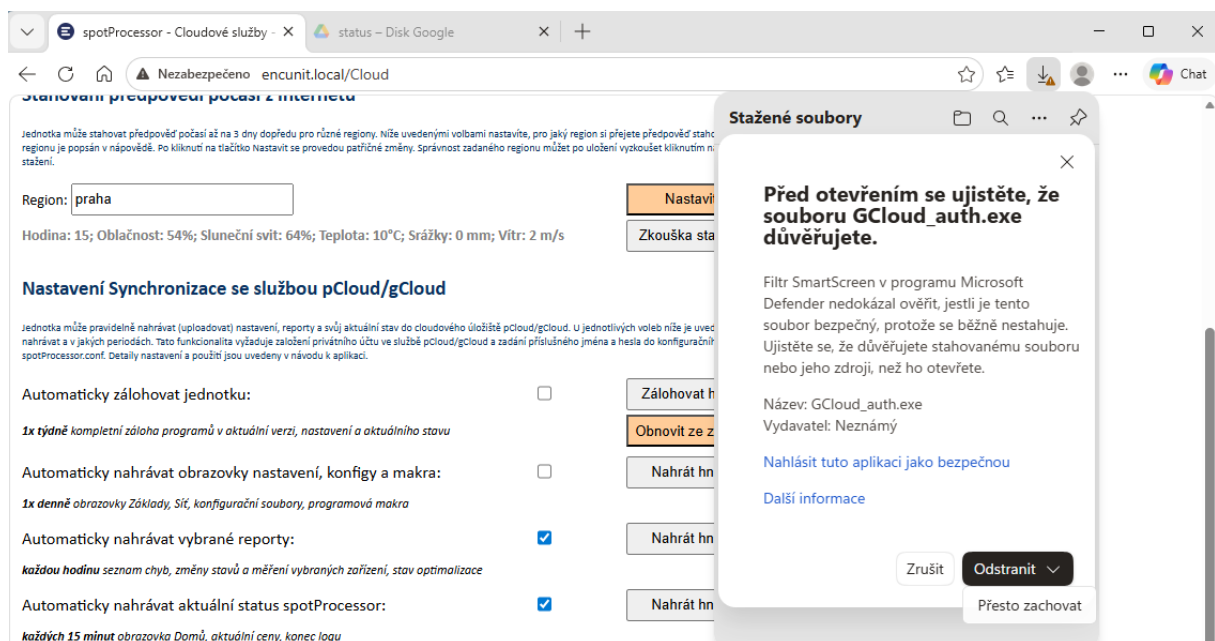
spotProcessor - Cloudové služby - ✕ | status – Disk Google ✕ +

Nezabezpečeno encunit.local/Cloud

Chat

Stahování předpovědi počasí z internetu

Jednotka může stahovat předpověď počasí až na 3 dny dopředu pro různé regiony. Níže uvedenými volbami nastavíte, pro jaký region si přejete předpověď staho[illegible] regionu je popsán v nápovědě. Po kliknutí na tlačítko Nastavit se provedou patřičné změny. Správnost zadaného regionu můžet po uložení vyzkoušet kliknutím na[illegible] stažení.

Region: praha

Nastavit

Hodina: 15; Oblačnost: 54%; Sluneční svit: 64%; Teplota: 10°C; Srážky: 0 mm; Vítr: 2 m/s

Zkouška sta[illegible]

Nastavení Synchronizace se službou pCloud/gCloud

Jednotka může pravidelně nahrávat (uploadovat) nastavení, reporty a svůj aktuální stav do cloudového úložiště pCloud/gCloud. U jednotlivých voleb níže je uved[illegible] nahrávat a v jakých periodách. Tato funkcionalita vyžaduje založení privátního účtu ve službě pCloud/gCloud a zadání příslušného jména a hesla do konfiguračníh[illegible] spotProcessor.conf. Detaily nastavení a použití jsou uvedeny v návodu k aplikaci.

Automaticky zálohovat jednotku:

Zálohovat h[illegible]

1x týdně kompletní záloha programů v aktuální verzi, nastavení a aktuálního stavu

Obnovit ze z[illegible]

Automaticky nahrávat obrazovky nastavení, konfigy a makra:

Nahrát hn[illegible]

1x denně obrazovky Základy, Síť, konfigurační soubory, programová makra

Automaticky nahrávat vybrané reporty:

Nahrát hn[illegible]

každou hodinu seznam chyb, změny stavů a měření vybraných zařízení, stav optimalizace

Automaticky nahrávat aktuální status spotProcessor:

Nahrát hn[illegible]

každých 15 minut obrazovka Domů, aktuální ceny, konec logu

Stažené soubory

Před otevřením se ujistěte, že souboru GCloud_auth.exe důvěřujete.

Filtr SmartScreen v programu Microsoft Defender nedokázal ověřit, jestli je tento soubor bezpečný, protože se běžně nestahuje. Ujistěte se, že důvěřujete stahovanému souboru nebo jeho zdroji, než ho otevřete.

Název: GCloud_auth.exe
Vydavatel: Neznámý

Nahlásit tuto aplikaci jako bezpečnou

Další informace

Zrušit

Odstranit

Přesto zachovat